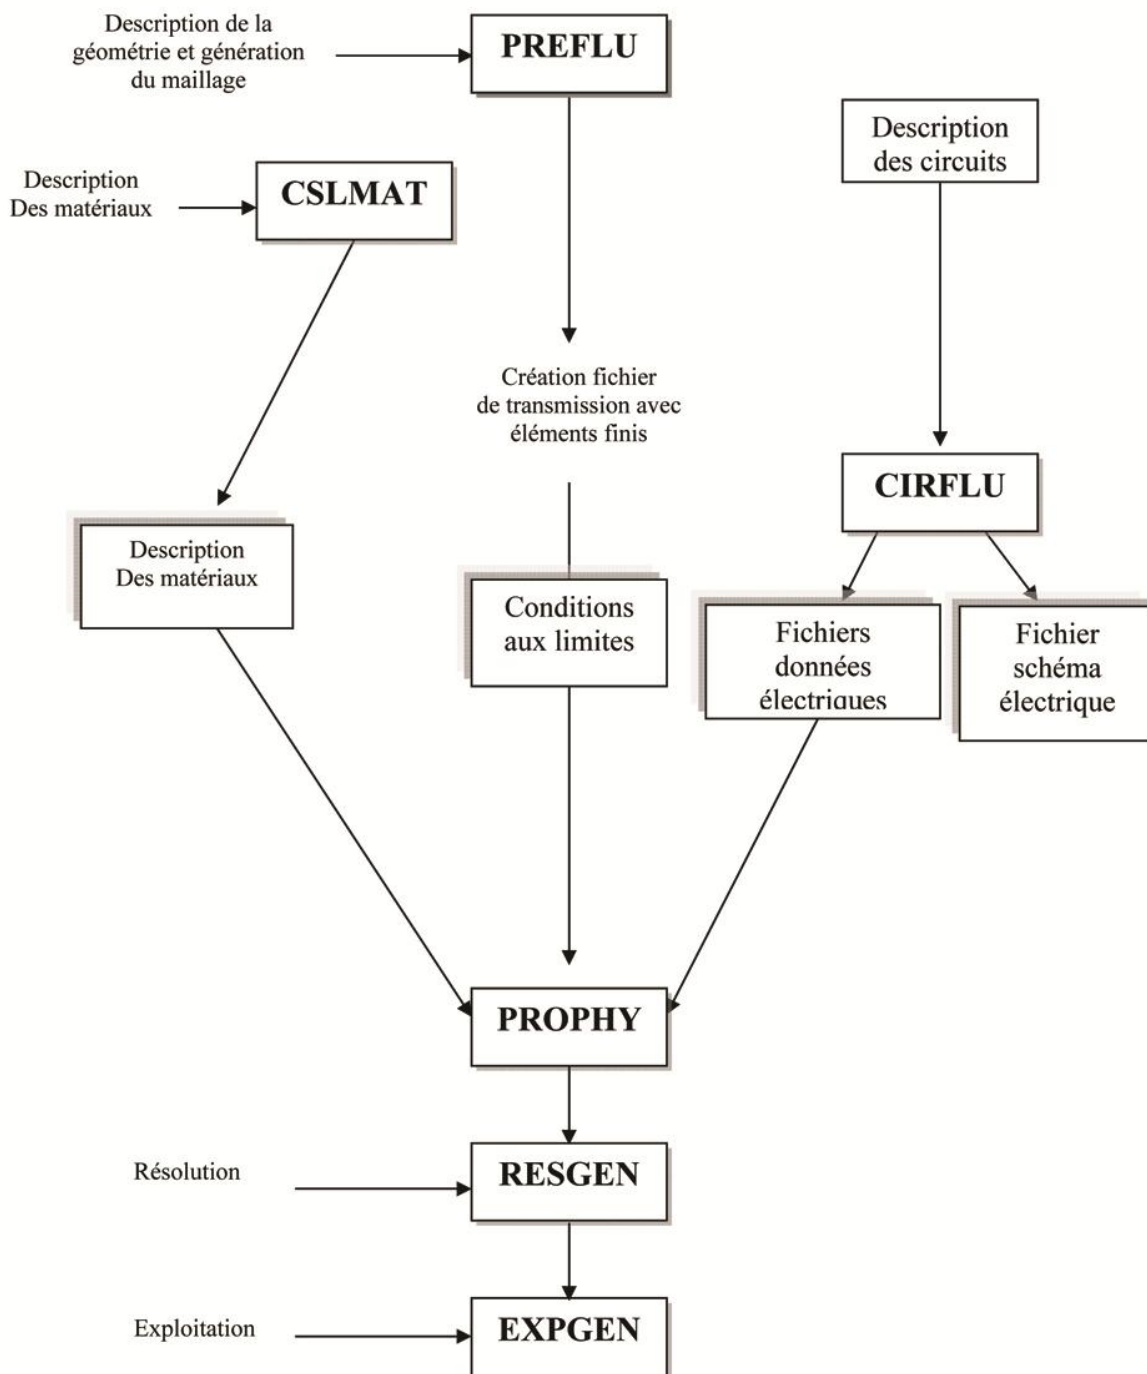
Description de la géométrie et génération du maillage

PREFLU

Description des circuits

Description Des matériaux

CSLMAT

Création fichier de transmission avec éléments finis

CIRFLU

Description Des matériaux

Conditions aux limites

Fichiers données électriques

Fichier schéma électrique

PROPHY

Résolution

RESGEN

Exploitation

EXPGEN